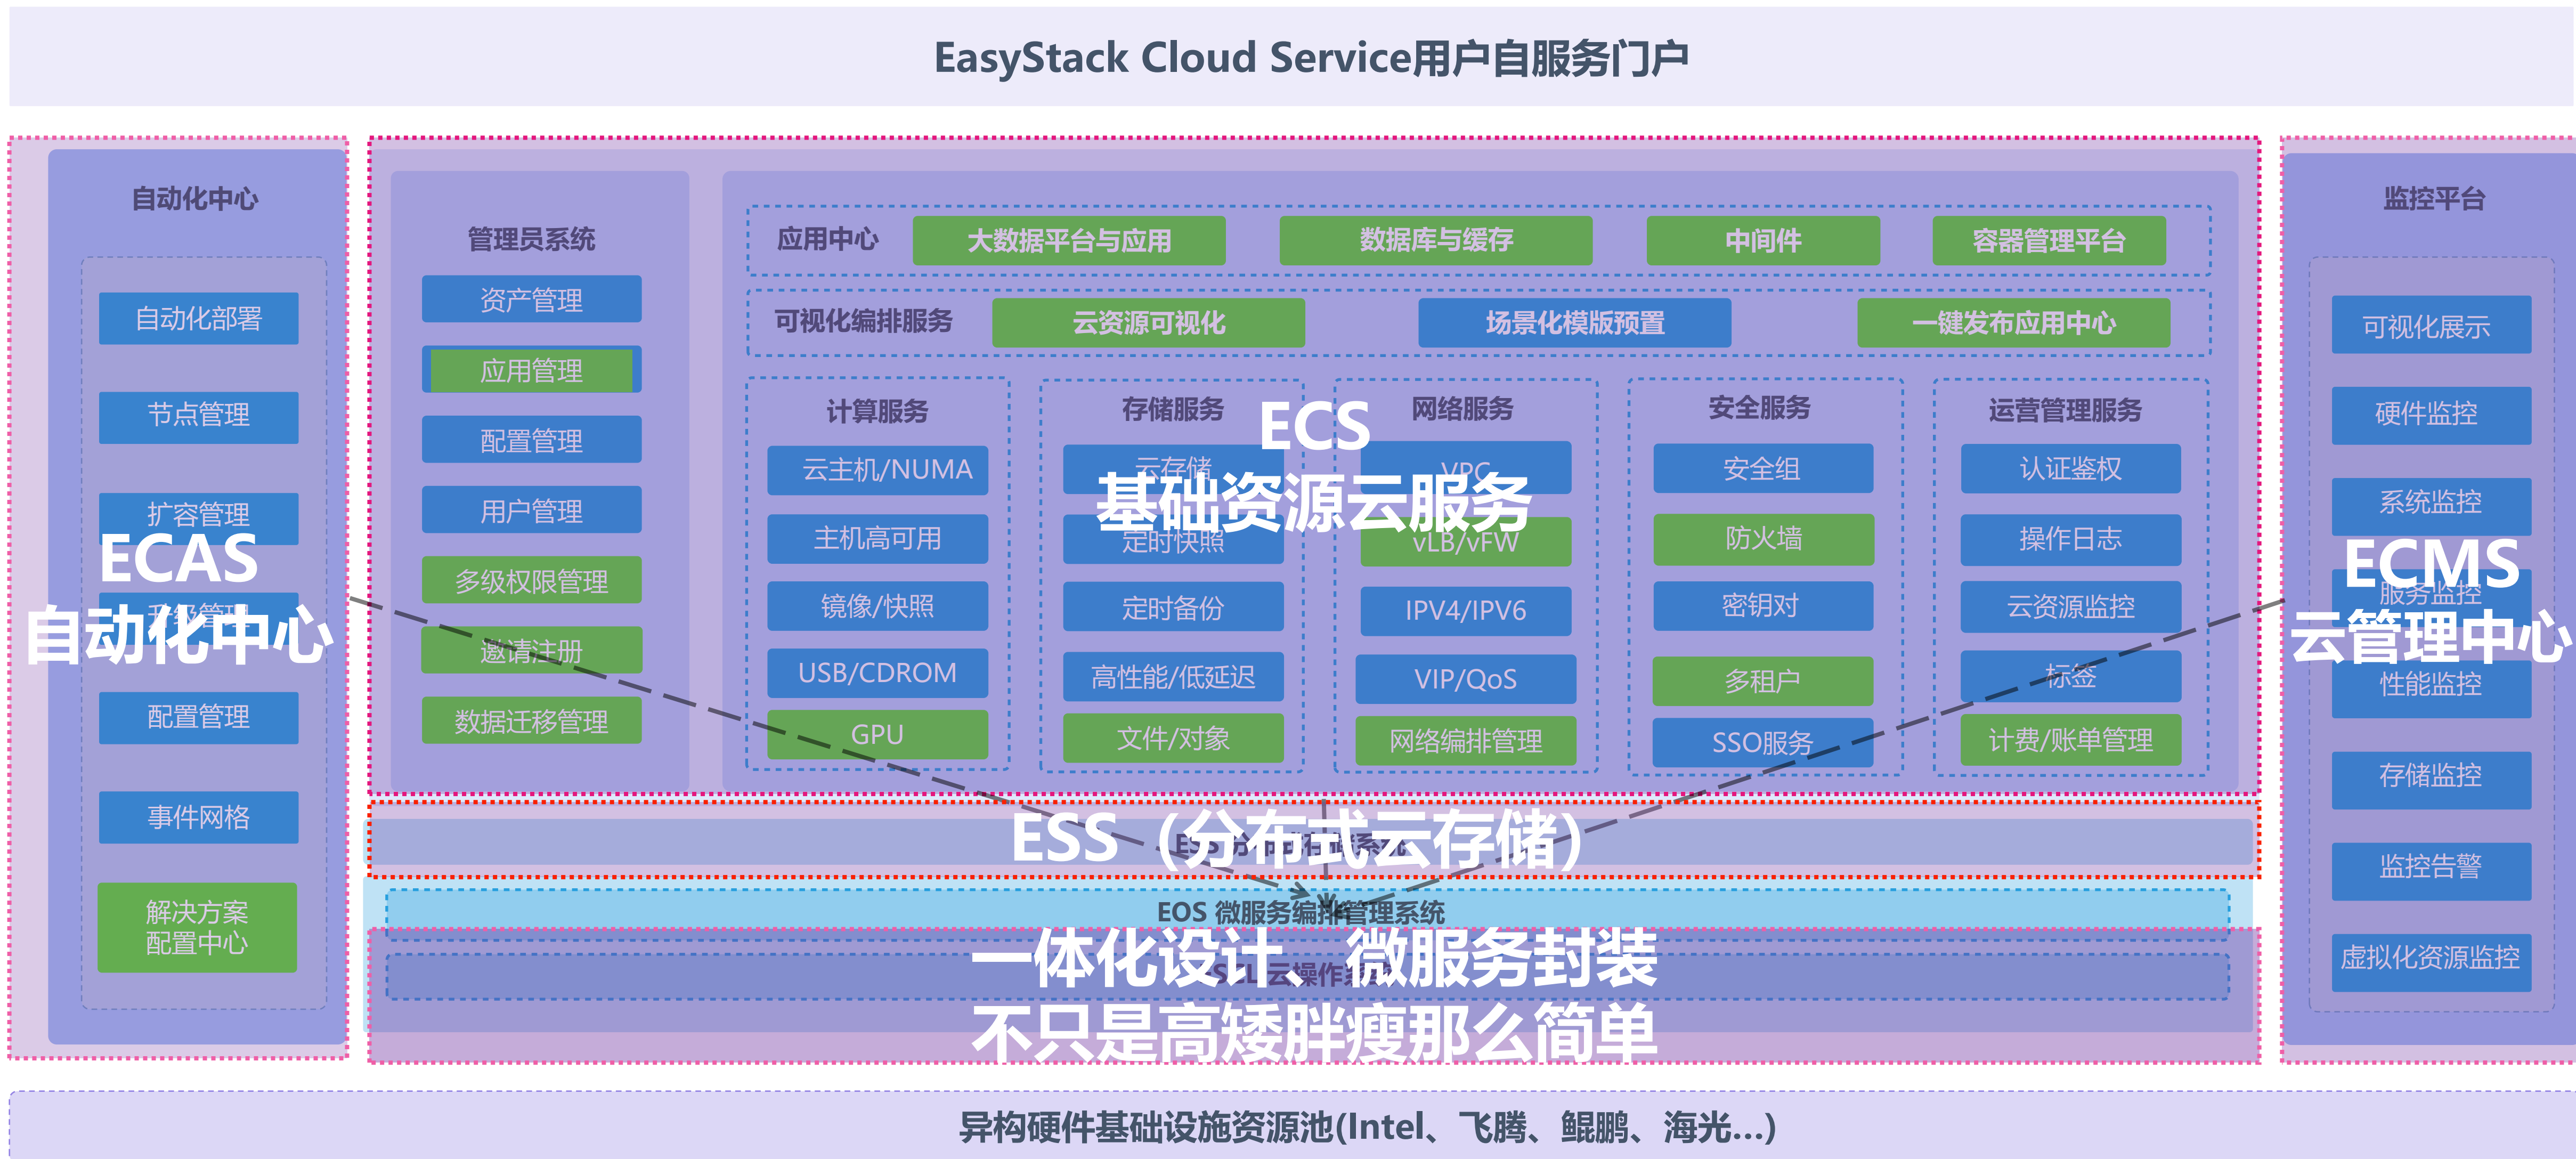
EasyStack Cloud Service用户自服务门户

自动化中心

自动化部署

节点管理

扩容管理

ECAS
自动化中心

配置管理

事件网格

解决方案配置中心

管理员系统

资产管理

应用管理

配置管理

用户管理

多级权限管理

邀请注册

数据迁移管理

应用中心 大数据平台与应用 数据库与缓存 中间件 容器管理平台

可视化编排服务 云资源可视化 场景化模版预置 一键发布应用中心

计算服务

云主机/NUMA

主机高可用

镜像/快照

USB/CDROM

GPU

存储服务

云存储

定时快照

定时备份

高性能/低延迟

文件/对象

ECS
基础资源云服务

网络服务

VPC

vLB/vFW

IPV4/IPV6

VIP/QoS

网络编排管理

安全服务

安全组

防火墙

密钥对

多租户

SSO服务

运营管理服务

认证鉴权

操作日志

云资源监控

标签

计费/账单管理

监控平台

可视化展示

硬件监控

系统监控

ECMS
服务监控
云管理中心

性能监控

存储监控

监控告警

虚拟化资源监控

ESS（分布式云存储）

EOS 微服务编排管理系统

一体化设计、微服务封装
不只是高矮胖瘦那么简单

异构硬件基础设施资源池(Intel、飞腾、鲲鹏、海光...)